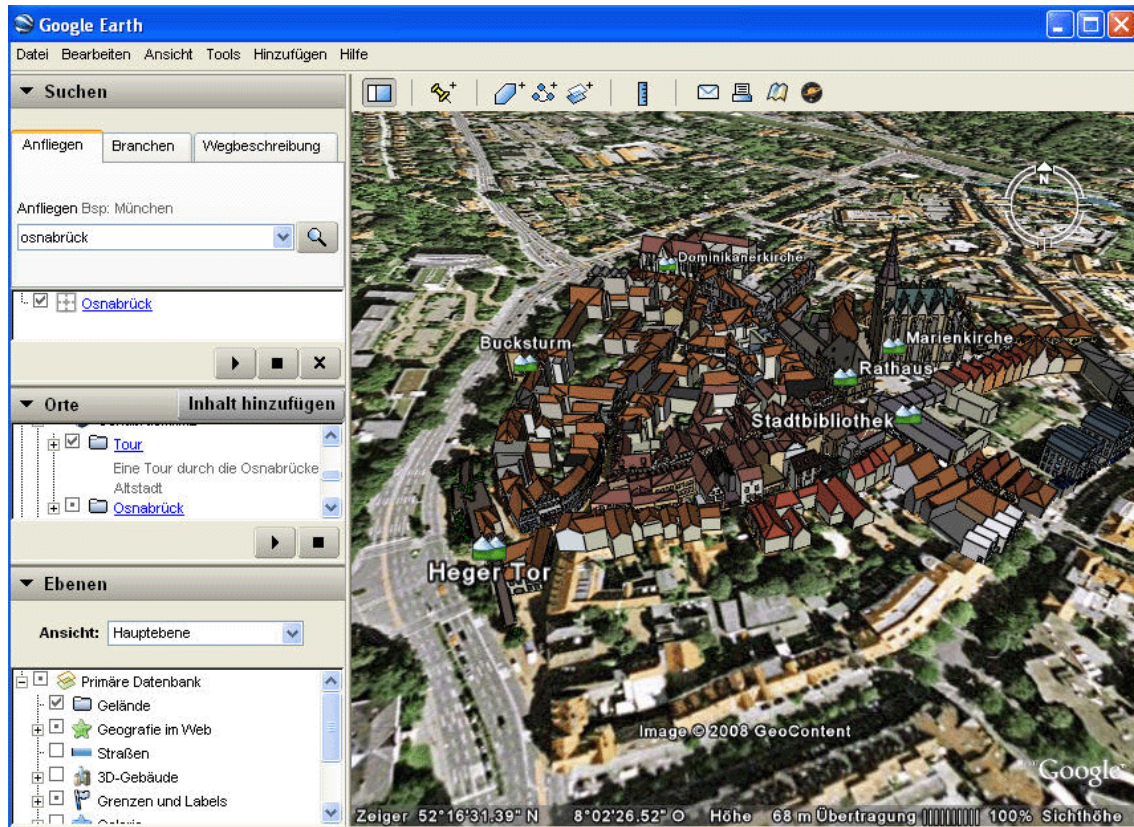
Google Earth

Datei Bearbeiten Ansicht Tools Hinzufügen Hilfe

▼ Suchen

Anfliegen | Branchen | Wegbeschreibung

Anfliegen Bsp: München

osnabrück

Osnabrück

▼ Orte | Inhalt hinzufügen

Tour

Eine Tour durch die Osnabrücke Altstadt

Osnabrück

▼ Ebenen

Ansicht: Hauptebene

Primäre Datenbank

Gelände

Geografie im Web

Straßen

3D-Gebäude

Grenzen und Labels

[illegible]

Dominikanerkirche

Bucksturm

Marienkirche

Rathaus

Stadtbibliothek

Heger Tor

N

Image © 2008 GeoContent

Google

Zeiger 52°16'31.39" N 8°02'26.52" O Höhe 68 m Übertragung |||||||||| 100% Sichthöhe